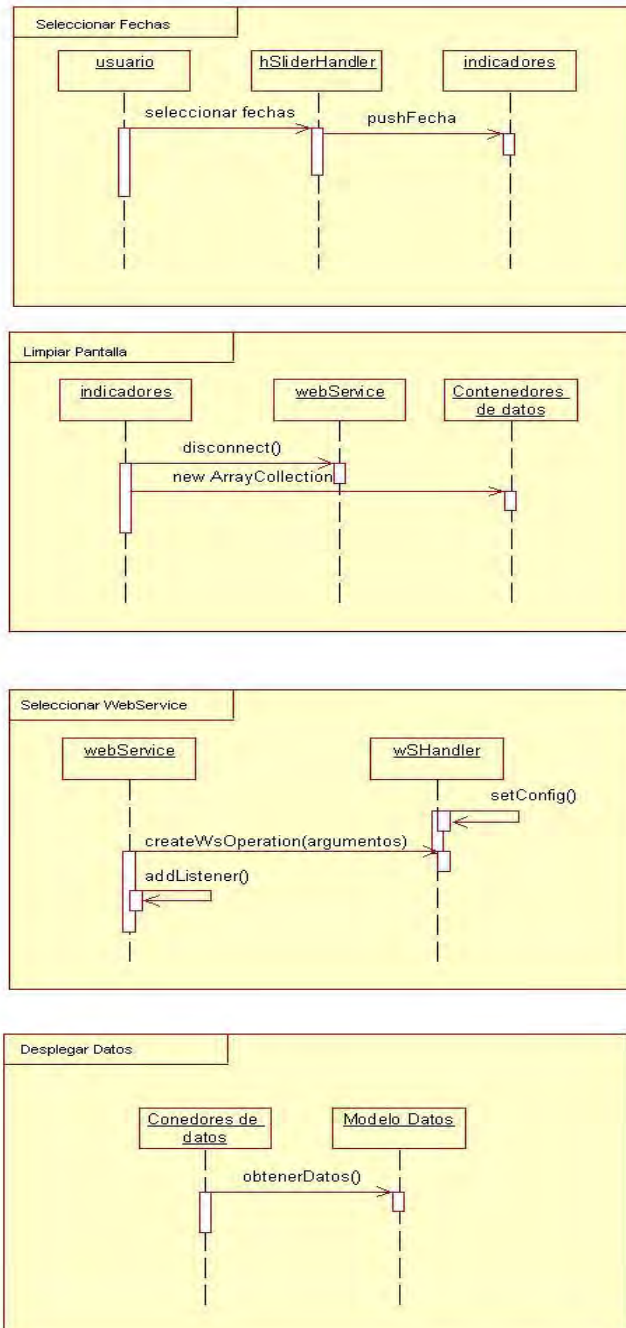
Seleccionar Fechas

usuario

hSliderHandler

indicadores

seleccionar fechas

pushFecha

Limpiar Pantalla

indicadores

webService

Contenedores de datos

disconnect()

new ArrayCollection

Seleccionar WebService

webService

wSHandler

setConfig()

createWsOperation(argumentos)

addListener()

Desplegar Datos

Conedores de datos

Modelo Datos

obtenerDatos()